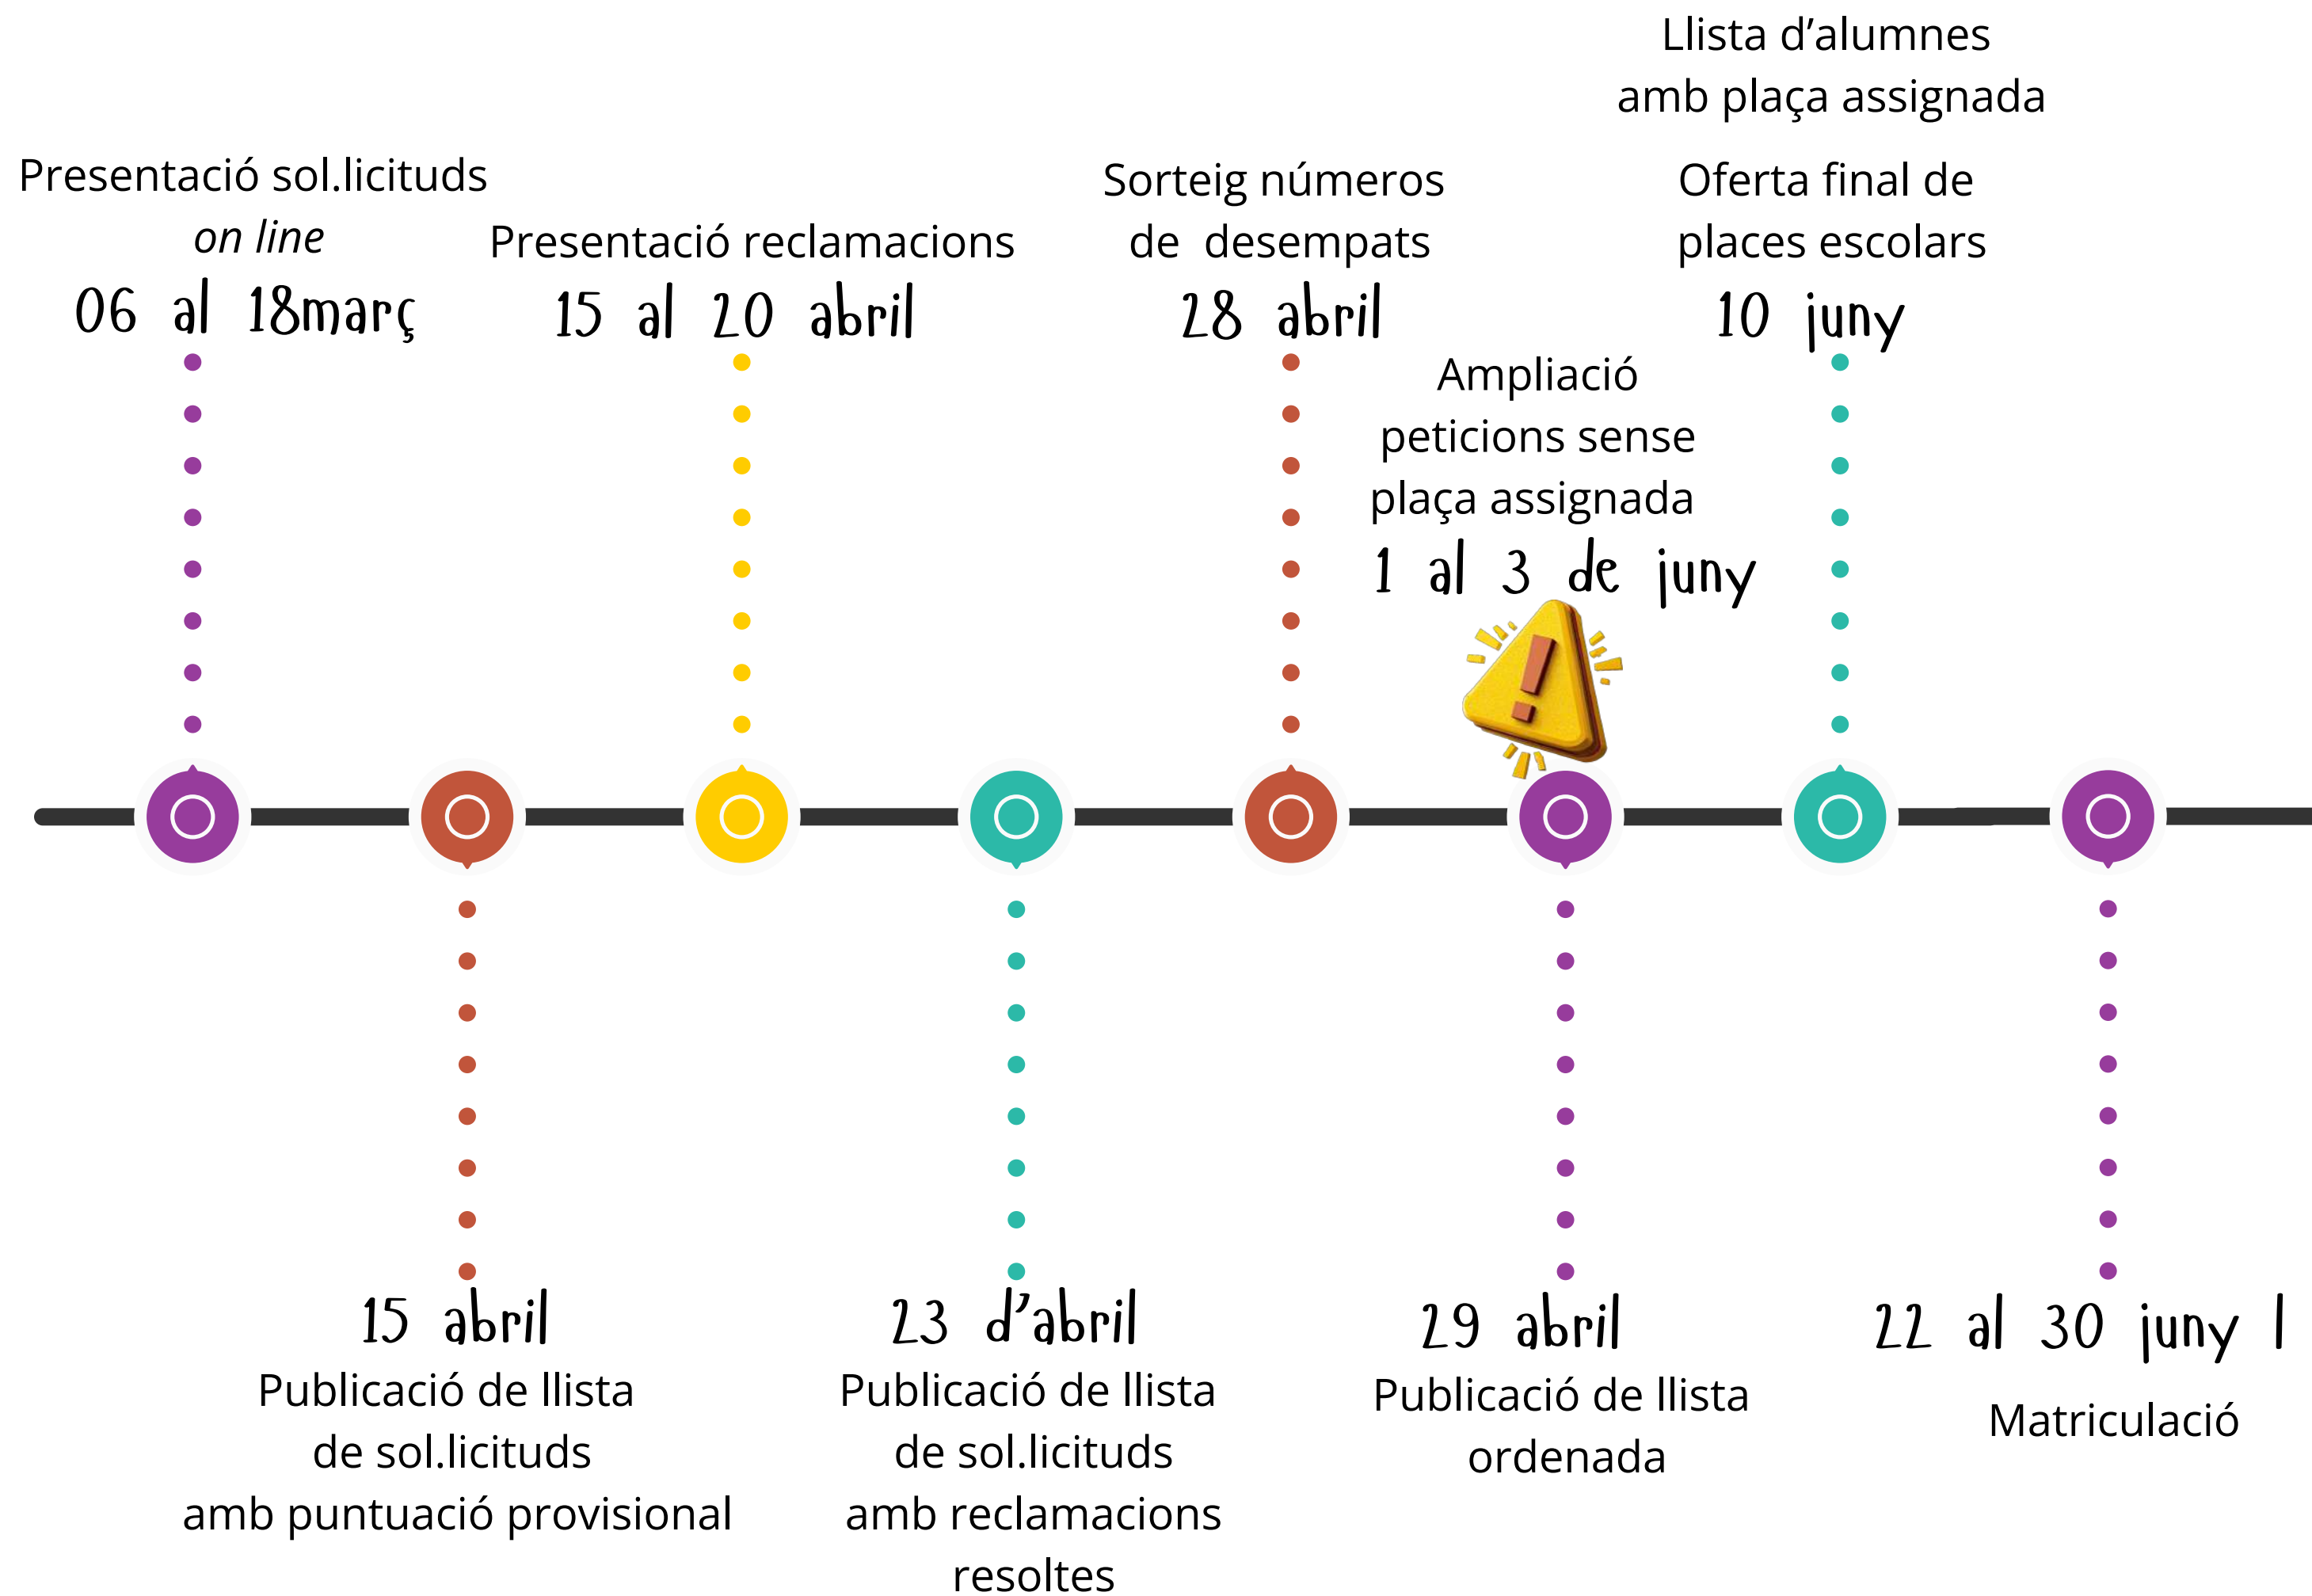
Presentació sol.licituds
*on line*
06 al 18març

Presentació reclamacions
15 al 20 abril

Sorteig números
de desempats
28 abril

Llista d'alumnes
amb plaça assignada
Oferta final de
places escolars
10 juny

Ampliació
peticions sense
plaça assignada
1 al 3 de juny

15 abril
Publicació de llista
de sol.licituds
amb puntuació provisional

23 d'abril
Publicació de llista
de sol.licituds
amb reclamacions
resoltes

29 abril
Publicació de llista
ordenada

22 al 30 juny l
Matriculació